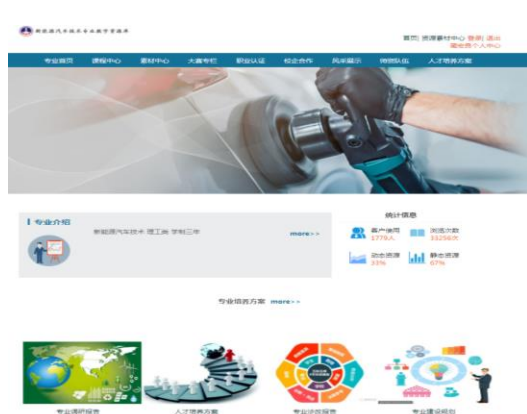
新能源汽车技术专业教学资源库

首页 资源素材中心 登录 退出
播放器 个人中心

专业首页 课程中心 素材中心 大赛专栏 职业认证 校企合作 风采展示 师资队伍 人才培养方案

专业介绍

新能源汽车技术 理工类 学制三年

more>>

统计信息

客户使用 1779人

浏览次数 33258次

动态资源 33%

静态资源 67%

专业培养方案 more>>

专业调研报告

人才培养方案

专业诊改报告

专业建设规划